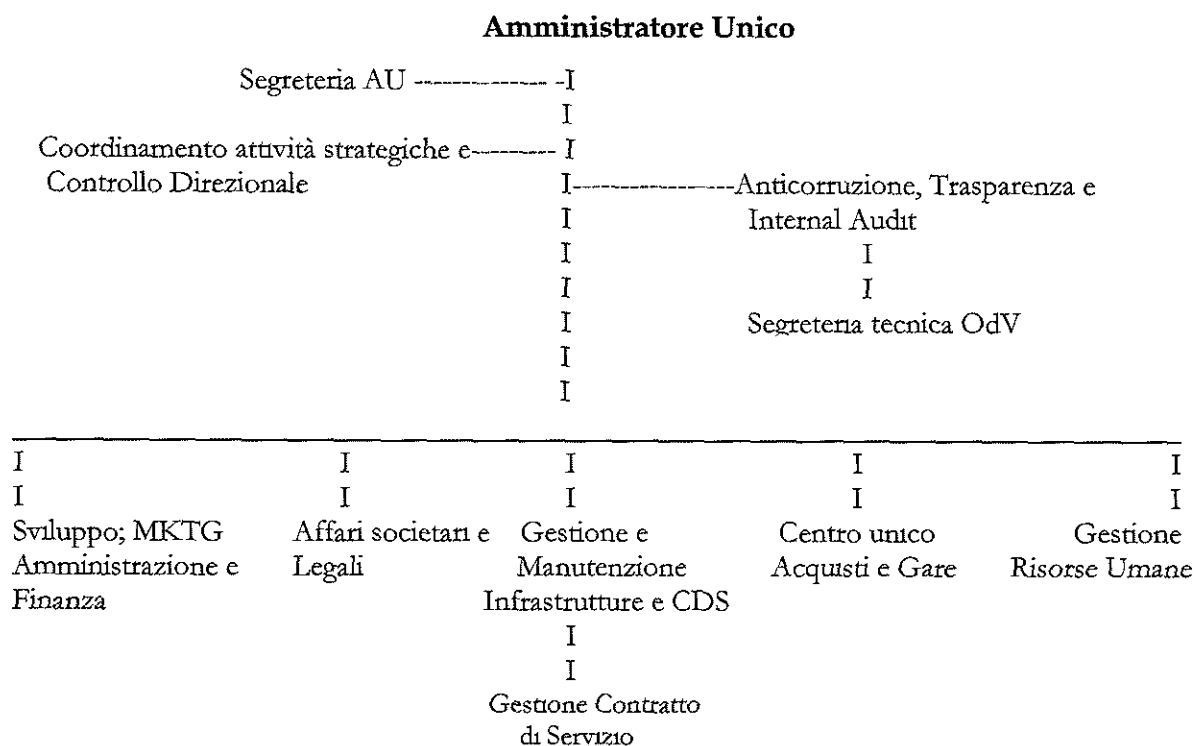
Amministratore Unico

Segreteria AU -------------- -I

I

Coordinamento attività strategiche e--------- I

Controllo Direzionale

I---------------Anticorruzione, Trasparenza e Internal Audit

I

I

Segreteria tecnica OdV

I

I

I

I

I

I

I

I

Sviluppo; MKTG Amministrazione e Finanza

I

I

Affari societari e Legali

I

I

Gestione e Manutenzione Infrastrutture e CDS

I

I

Gestione Contratto di Servizio

I

I

Centro unico Acquisti e Gare

I

I

Gestione Risorse Umane